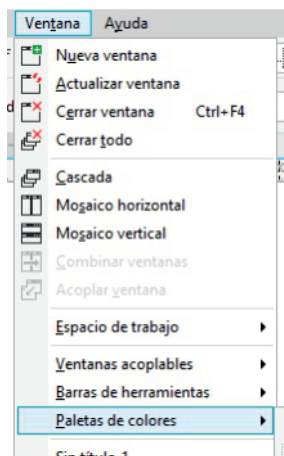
Ventana Ayuda

Nueva ventana
Actualizar ventana
Cerrar ventana Ctrl+F4
Cerrar todo
Cascada
Mosaico horizontal
Mosaico vertical
Combinar ventanas
Acoplar ventana
Espacio de trabajo
Ventanas acoplables
Barras de herramientas
Paletas de colores
Sin título-1